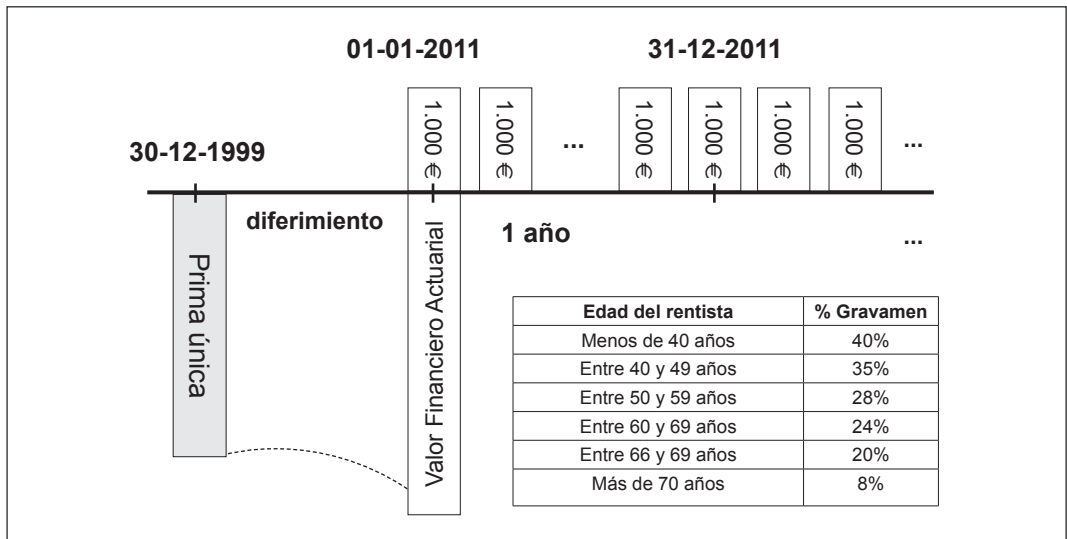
01-01-2011

31-12-2011

30-12-1999

1.000 €

1.000 €

...

1.000 €

1.000 €

1.000 €

1.000 €

...

diferimiento

1 año

...

Prima única

Valor Financiero Actuarial

| Edad del rentista | % Gravamen |
|---|---|
| Menos de 40 años | 40% |
| Entre 40 y 49 años | 35% |
| Entre 50 y 59 años | 28% |
| Entre 60 y 69 años | 24% |
| Entre 66 y 69 años | 20% |
| Más de 70 años | 8% |